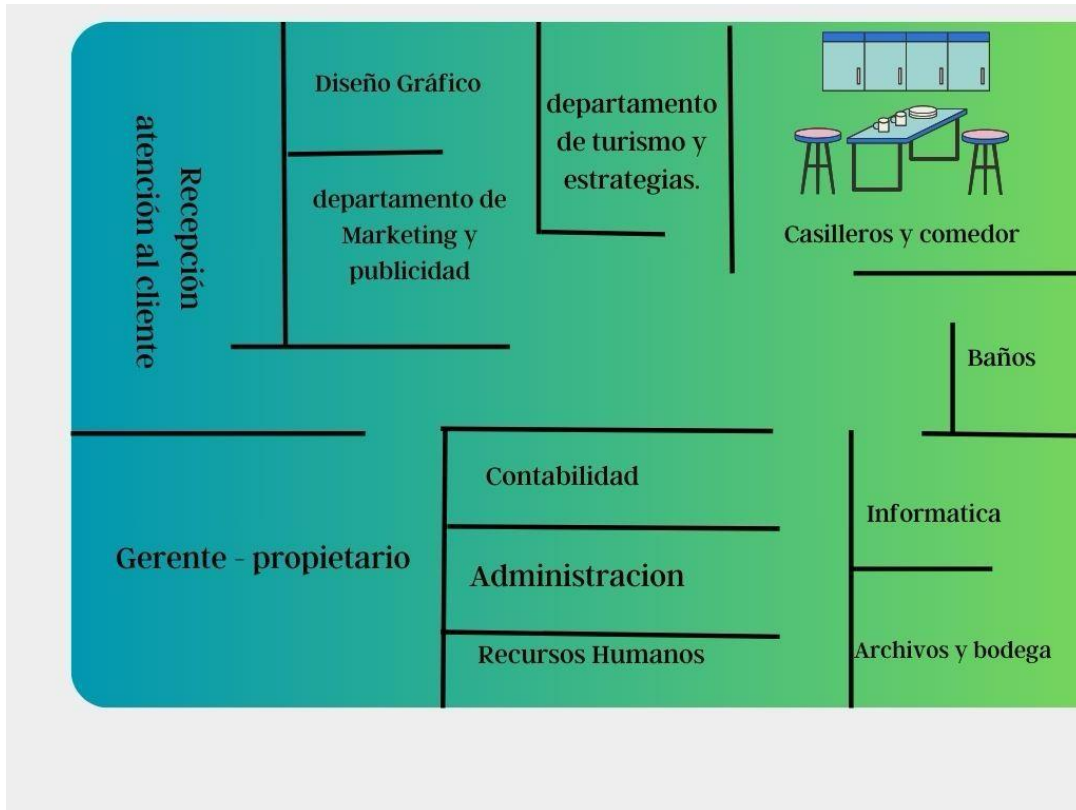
Recepción atención al cliente

Diseño Gráfico

departamento de Marketing y publicidad

departamento de turismo y estrategias.

Casilleros y comedor

Baños

Gerente - propietario

Contabilidad

Administracion

Recursos Humanos

Informatica

Archivos y bodega